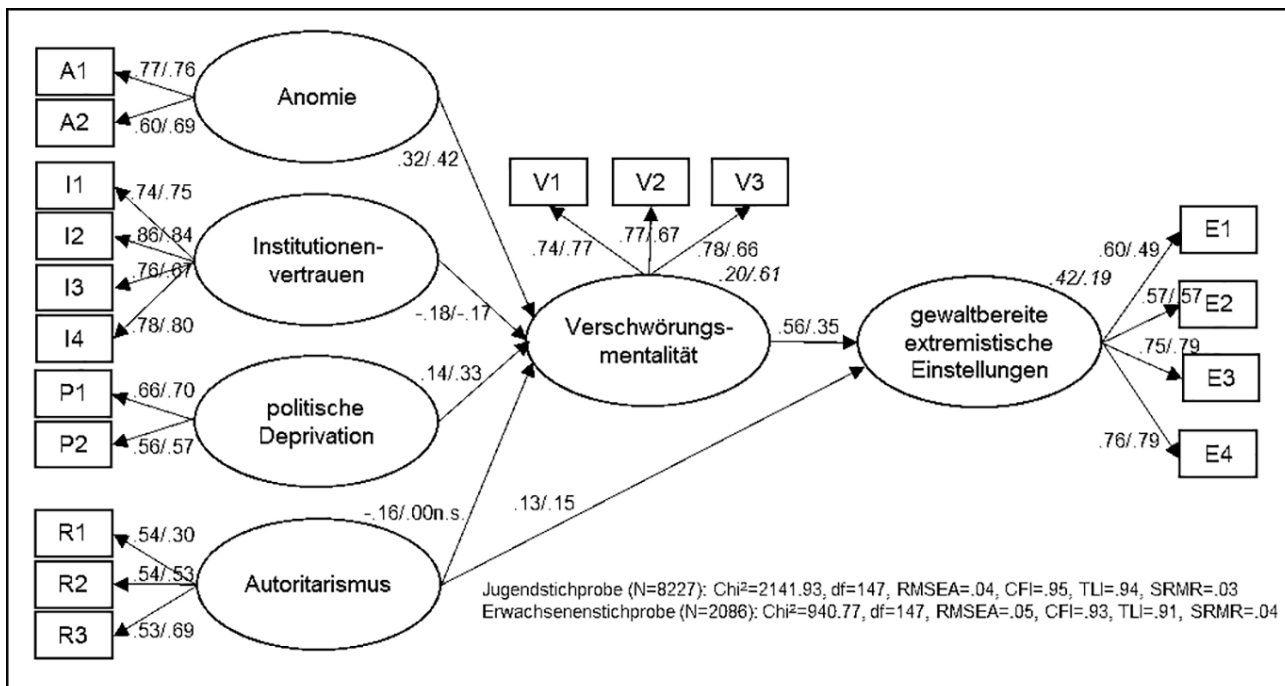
A1
.77/.76
A2
.60/.69
Anomie
.32/.42
I1
.74/.75
I2
.86/.84
I3
.76/.67
I4
.78/.80
Institutionen-vertrauen
-.18/-.17
P1
.66/.70
P2
.56/.57
politische Deprivation
.14/.33
V1
V2
V3
.74/.77
.77/.67
.78/.66
.20/.61
Verschwörungs-mentalität
.56/.35
.42/.19
gewaltbereite extremistische Einstellungen
E1
.60/.49
E2
.57/.57
E3
.75/.79
E4
.76/.79
R1
.54/.30
R2
.54/.53
R3
.53/.69
Autoritarismus
-.16/.00n.s.
.13/.15
Jugendstichprobe (N=8227): Chi²=2141.93, df=147, RMSEA=.04, CFI=.95, TLI=.94, SRMR=.03
Erwachsenenstichprobe (N=2086): Chi²=940.77, df=147, RMSEA=.05, CFI=.93, TLI=.91, SRMR=.04